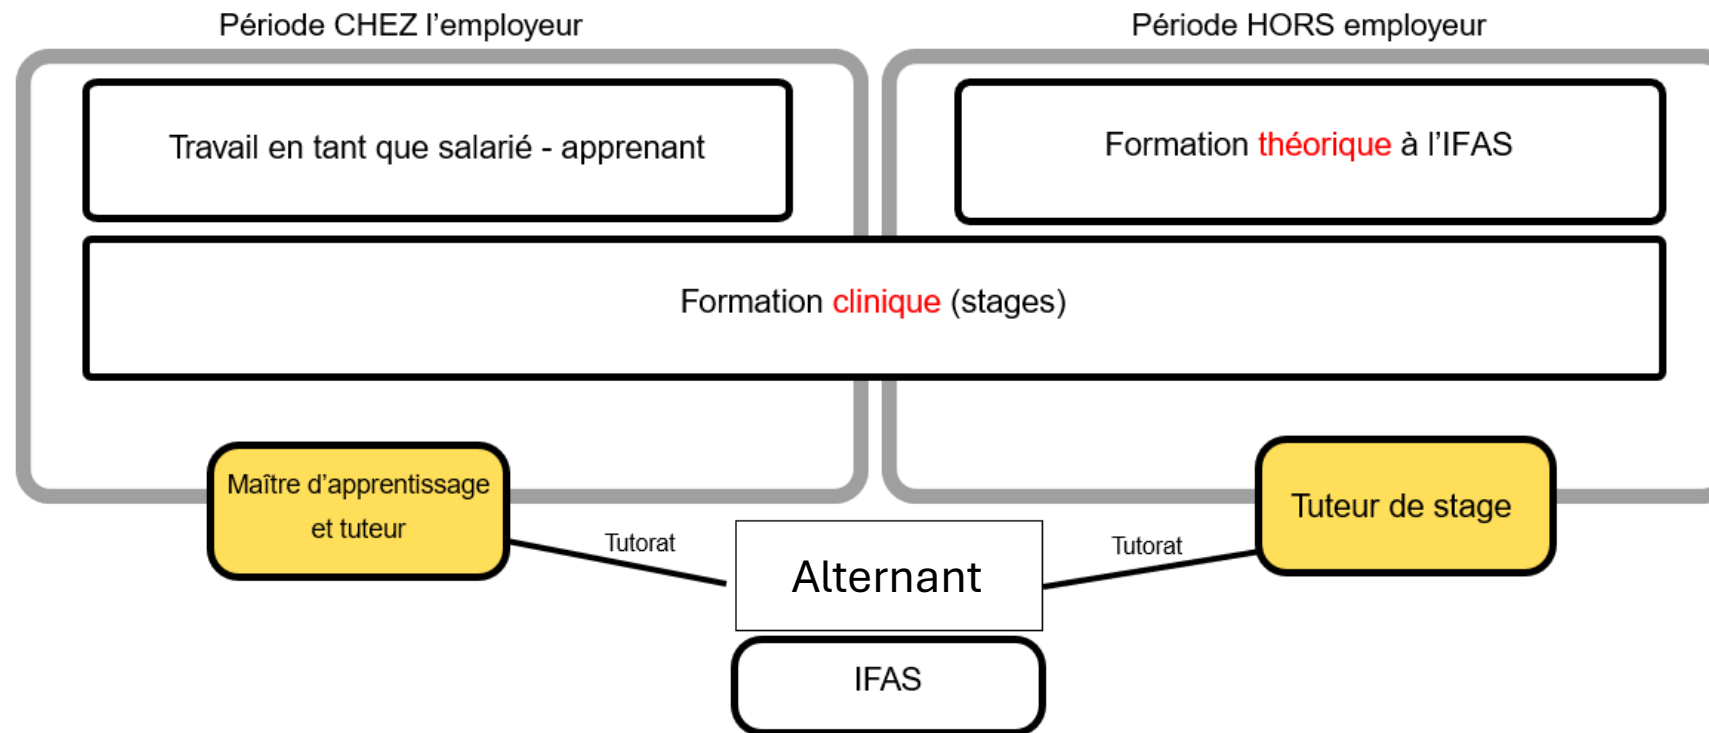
Période CHEZ l'employeur

Période HORS employeur

Travail en tant que salarié - apprenant

Formation théorique à l'IFAS

Formation clinique (stages)

Maître d'apprentissage et tuteur

Tuteur de stage

Tutorat

Tutorat

Alternant

IFAS